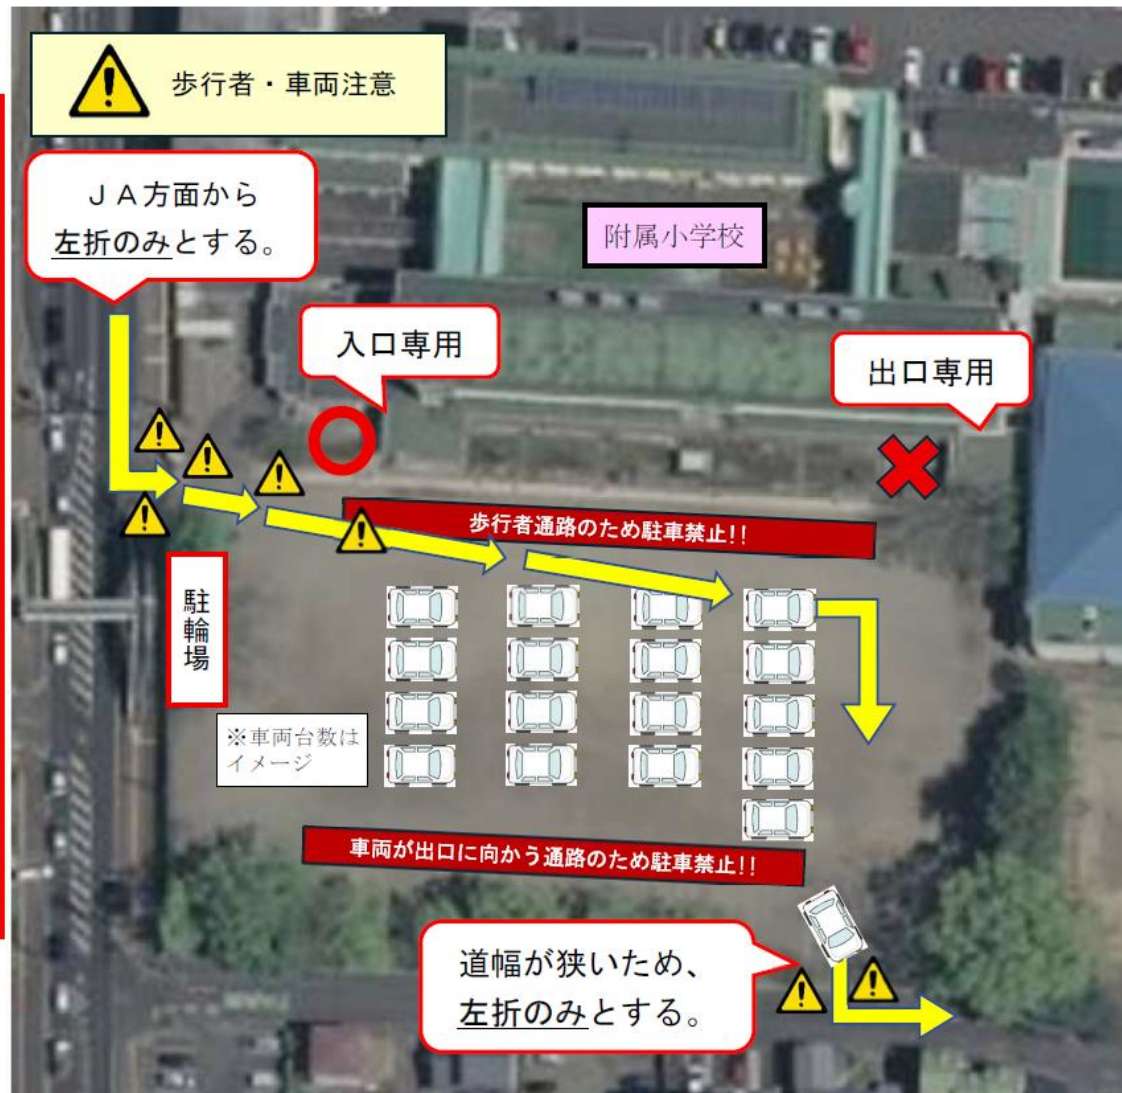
歩行者・車両注意

ＪＡ方面から
左折のみとする。

附属小学校

入口専用

出口専用

歩行者通路のため駐車禁止!!

駐輪場

※車両台数はイメージ

車両が出口に向かう通路のため駐車禁止!!

道幅が狭いため、
左折のみとする。